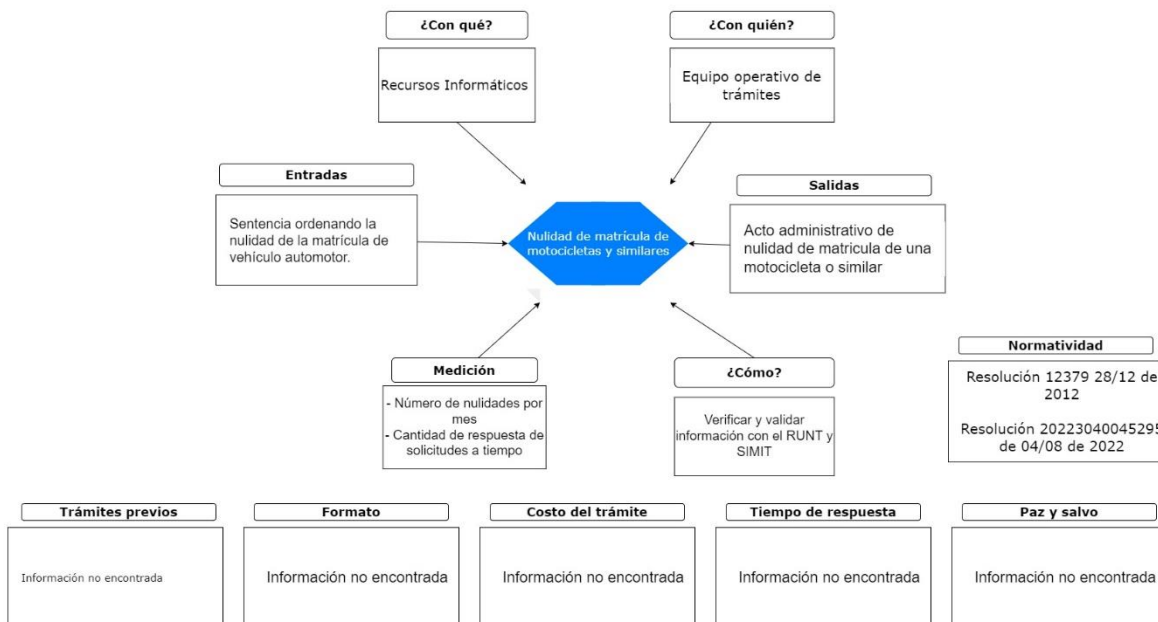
¿Con qué?

Recursos Informáticos

¿Con quién?

Equipo operativo de trámites

Entradas

Sentencia ordenando la nulidad de la matrícula de vehículo automotor.

Nulidad de matrícula de motocicletas y similares

Salidas

Acto administrativo de nulidad de matricula de una motocicleta o similar

Medición

- Número de nulidades por mes
- Cantidad de respuesta de solicitudes a tiempo

¿Cómo?

Verificar y validar información con el RUNT y SIMIT

Normatividad

Resolución 12379 28/12 de 2012

Resolución 2022304004529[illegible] de 04/08 de 2022

Trámites previos

Información no encontrada

Formato

Información no encontrada

Costo del trámite

Información no encontrada

Tiempo de respuesta

Información no encontrada

Paz y salvo

Información no encontrada